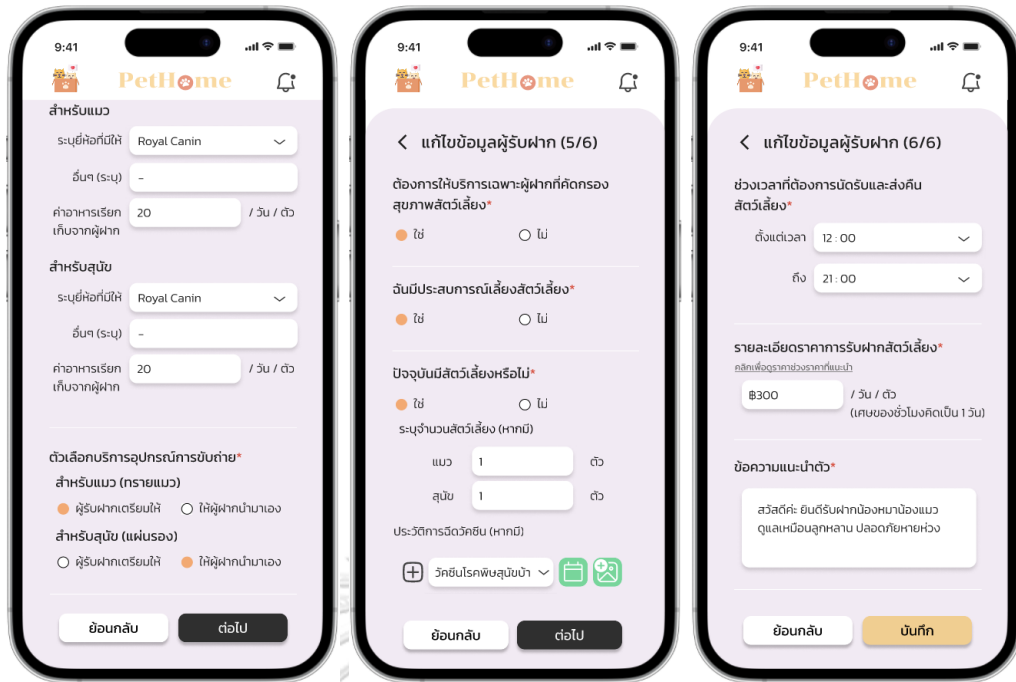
9:41

PetHome

สำหรับแมว

ระบุยี่ห้อที่มีให้ Royal Canin

อื่นๆ (ระบุ) -

ค่าอาหารเรียกเก็บจากผู้ฝาก 20 / วัน / ตัว

สำหรับสุนัข

ระบุยี่ห้อที่มีให้ Royal Canin

อื่นๆ (ระบุ) -

ค่าอาหารเรียกเก็บจากผู้ฝาก 20 / วัน / ตัว

ตัวเลือกบริการอุปกรณ์การขับถ่าย*

สำหรับแมว (ทรายแมว)

ผู้รับฝากเตรียมให้ ให้ผู้ฝากนำมาเอง

สำหรับสุนัข (แผ่นรอง)

ผู้รับฝากเตรียมให้ ให้ผู้ฝากนำมาเอง

ย้อนกลับ ต่อไป

9:41

PetHome

< แก้ไขข้อมูลผู้รับฝาก (5/6)

ต้องการให้บริการเฉพาะผู้ฝากที่คัดกรองสุขภาพสัตว์เลี้ยง*

ใช่ ไม่

ฉันมีประสบการณ์เลี้ยงสัตว์เลี้ยง*

ใช่ ไม่

ปัจจุบันมีสัตว์เลี้ยงหรือไม่*

ใช่ ไม่

ระบุจำนวนสัตว์เลี้ยง (หากมี)

แมว 1 ตัว

สุนัข 1 ตัว

ประวัติการฉีดวัคซีน (หากมี)

วัคซีนโรคพิษสุนัขบ้า

ย้อนกลับ ต่อไป

9:41

PetHome

< แก้ไขข้อมูลผู้รับฝาก (6/6)

ช่วงเวลาที่ต้องการนัดรับและส่งคืนสัตว์เลี้ยง*

ตั้งแต่เวลา 12 : 00

ถึง 21 : 00

รายละเอียดราคาการรับฝากสัตว์เลี้ยง*

คลิกเพื่อดูราคาช่วงราคาที่แนะนำ

฿300 / วัน / ตัว (เศษของชั่วโมงคิดเป็น 1 วัน)

ข้อความแนะนำตัว*

สวัสดีค่ะ ยินดีรับฝากน้องหมาน้องแมว ดูแลเหมือนลูกหลาน ปลอดภัยหายห่วง

ย้อนกลับ บันทึก